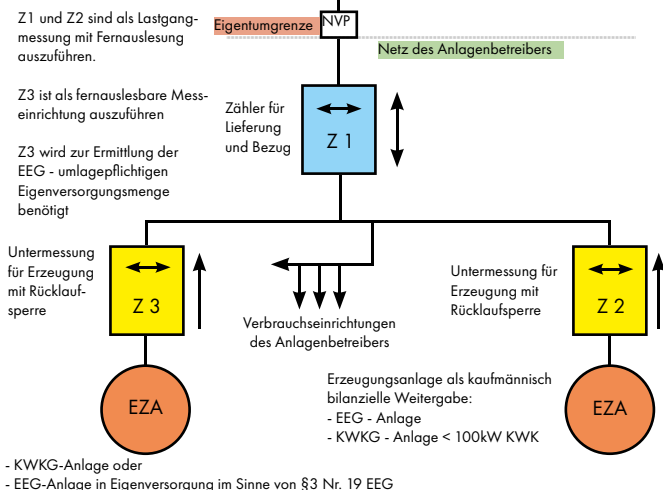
Z1 und Z2 sind als Lastgangmessung mit Fernauslesung auszuführen.

Eigentumgrenze

NVP

Netz des Anlagenbetreibers

Z3 ist als fernauslesbare Messeinrichtung auszuführen

Zähler für Lieferung und Bezug

Z 1

Z3 wird zur Ermittlung der EEG - umlagepflichtigen Eigenversorgungsmenge benötigt

Untermessung für Erzeugung mit Rücklaufsperre

Z 3

Verbrauchseinrichtungen des Anlagenbetreibers

Untermessung für Erzeugung mit Rücklaufsperre

Z 2

EZA

Erzeugungsanlage als kaufmännisch bilanzielle Weitergabe:
- EEG - Anlage
- KWKG - Anlage < 100kW KWK

EZA

- KWKG-Anlage oder
- EEG-Anlage in Eigenversorgung im Sinne von §3 Nr. 19 EEG